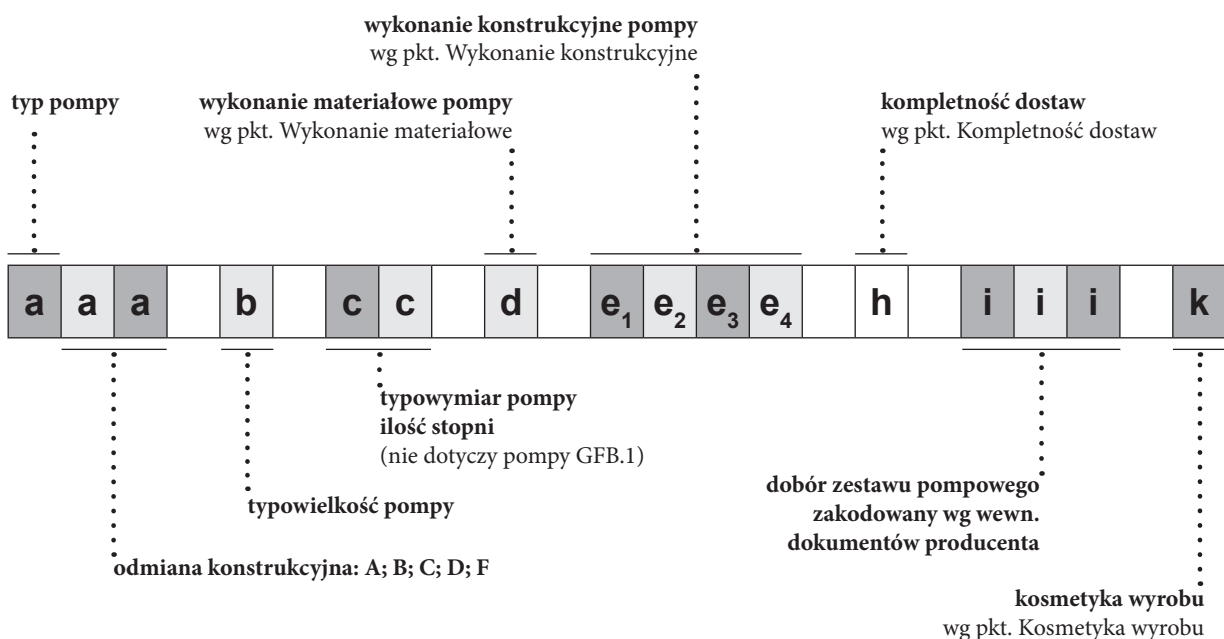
**wykonanie konstrukcyjne pompy**
wg pkt. Wykonanie konstrukcyjne

**typ pompy**

**wykonanie materiałowe pompy**
wg pkt. Wykonanie materiałowe

**kompletność dostaw**
wg pkt. Kompletność dostaw

a a a b c c d $e_1$ $e_2$ $e_3$ $e_4$ h i i i k

**typowymiar pompy**
**ilość stopni**
(nie dotyczy pompy GFB.1)

**typowielkość pompy**

**odmiana konstrukcyjna: A; B; C; D; F**

**dobór zestawu pompowego zakodowany wg wewn. dokumentów producenta**

**kosmetyka wyrobu**
wg pkt. Kosmetyka wyrobu